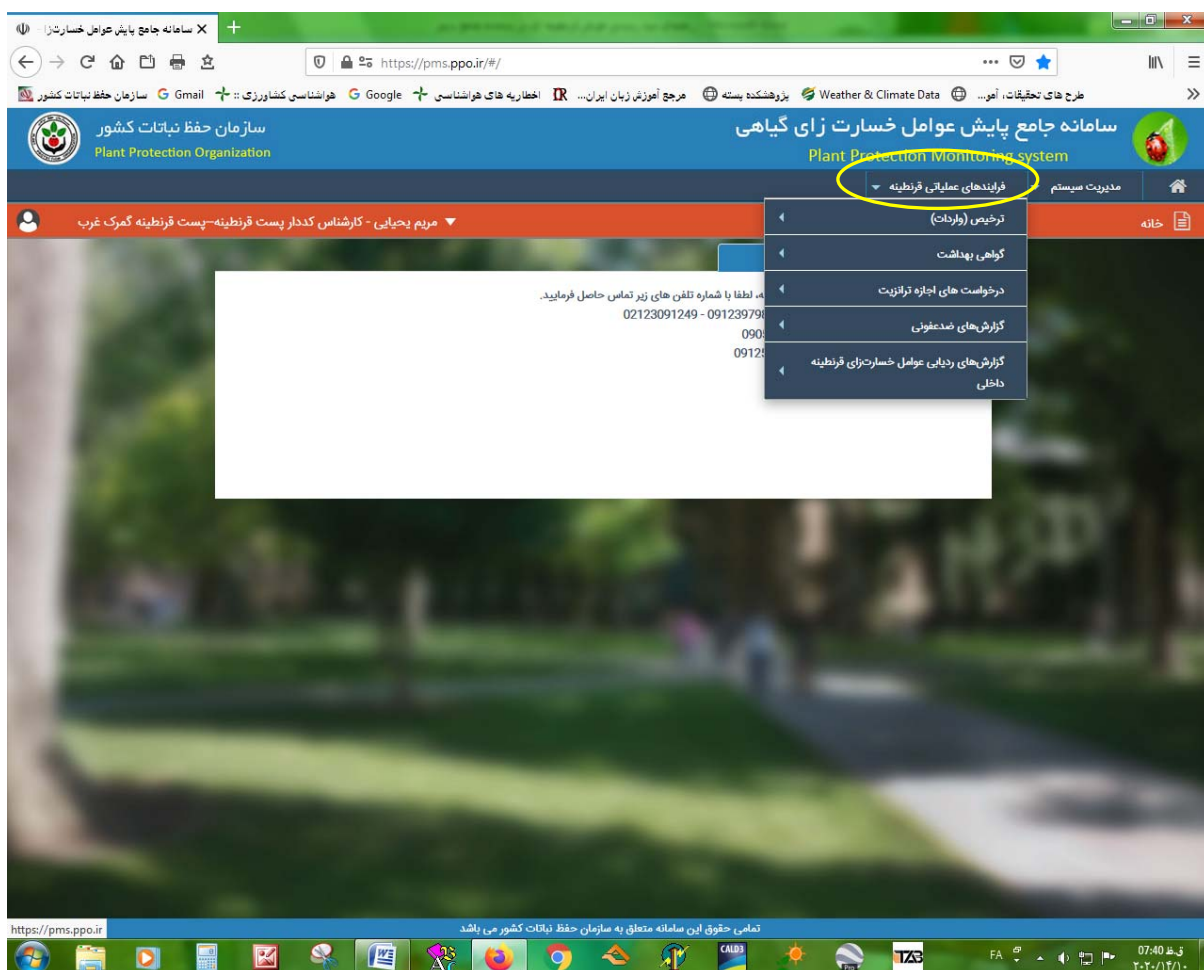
سامانه جامع پایش عوامل خسارت‌زا ×

https://pms.ppo.ir/#/

طرح های تحقیقات، آمو... Weather & Climate Data پژوهشکده پسته مرجع آموزش زبان ایران... اطلاعیه های هواشناسی Google هواشناسی کشاورزی :: Gmail سازمان حفظ نباتات کشور

سامانه جامع پایش عوامل خسارت زای گیاهی
Plant Protection Monitoring system

سازمان حفظ نباتات کشور
Plant Protection Organization

مدیریت سیستم فرایندهای عملیاتی قرنطینه

خانه

مریم یحیایی - کارشناس کددار پست قرنطینه-پست قرنطینه گمرک غرب

ترخیص (واردات)
گواهی بهداشت
درخواست های اجازه ترانزیت
گزارش‌های ضدعفونی
گزارش‌های ردیابی عوامل خسارت‌زای قرنطینه داخلی

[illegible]، لطفا با شماره تلفن های زیر تماس حاصل فرمایید.
02123091249 - 091239798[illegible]
090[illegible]
0912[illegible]

https://pms.ppo.ir

تمامی حقوق این سامانه متعلق به سازمان حفظ نباتات کشور می باشد

FA 07:40 ق.ظ
۲۰۲۰/۱۲/۱۰